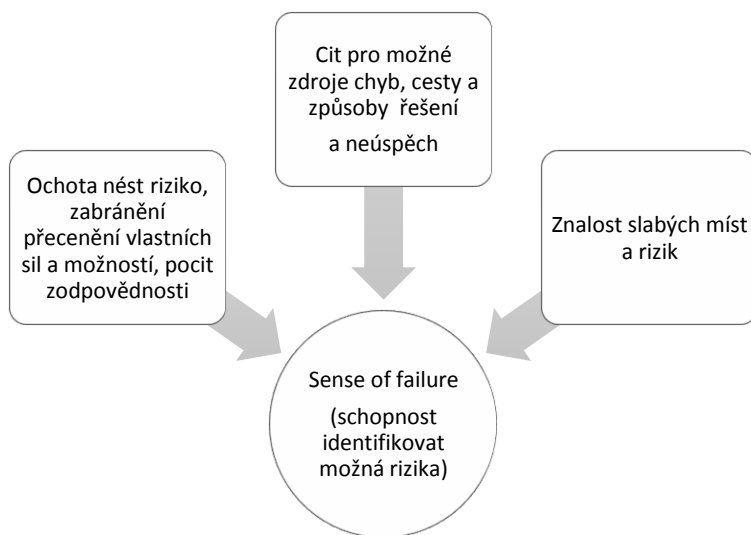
Cit pro možné zdroje chyb, cesty a způsoby řešení

a neúspěch

Ochota nést riziko, zabránění přecenění vlastních sil a možností, pocit zodpovědnosti

Znalost slabých míst a rizik

Sense of failure

(schopnost identifikovat možná rizika)